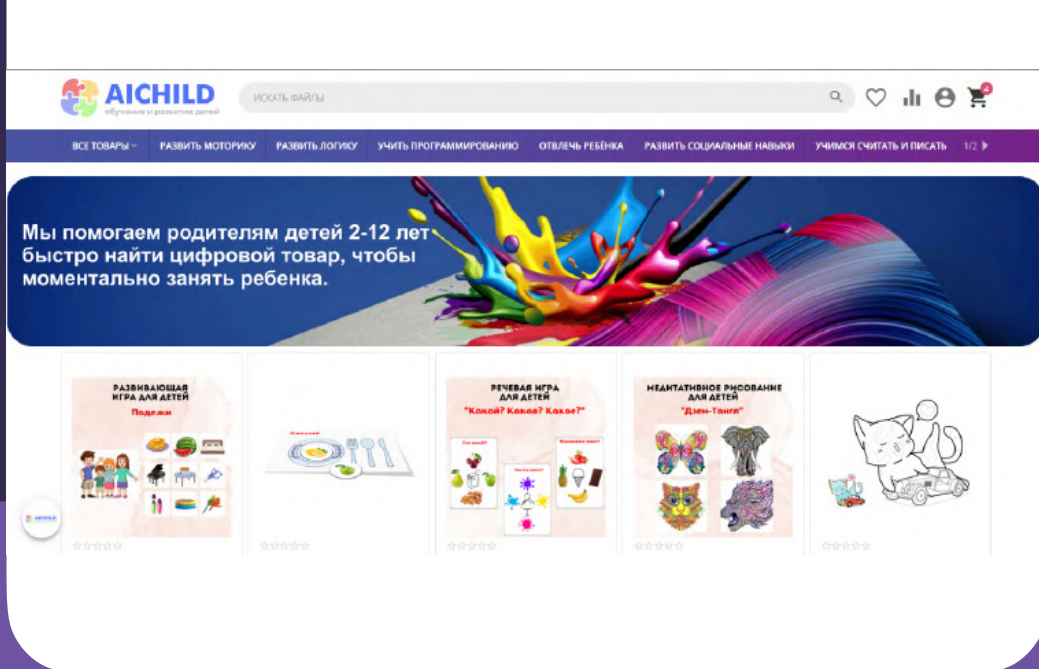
AICHILD
обучение и развитие детей

ИСКАТЬ ФАЙЛЫ

4

ВСЕ ТОВАРЫ | РАЗВИТЬ МОТОРИКУ | РАЗВИТЬ ЛОГИКУ | УЧИТЬ ПРОГРАММИРОВАНИЮ | ОТВЛЕЧЬ РЕБЕНКА | РАЗВИТЬ СОЦИАЛЬНЫЕ НАВЫКИ | УЧИМСЯ СЧИТАТЬ И ПИСАТЬ | 1/2

Мы помогаем родителям детей 2-12 лет быстро найти цифровой товар, чтобы моментально занять ребенка.

РАЗВИВАЮЩАЯ ИГРА ДЛЯ ДЕТЕЙ
Падежи

РЕЧЕВАЯ ИГРА ДЛЯ ДЕТЕЙ
"Какой? Какая? Какое?"

МЕДИТАТИВНОЕ РИСОВАНИЕ ДЛЯ ДЕТЕЙ
"Дзен-Тангл"

AICHILD